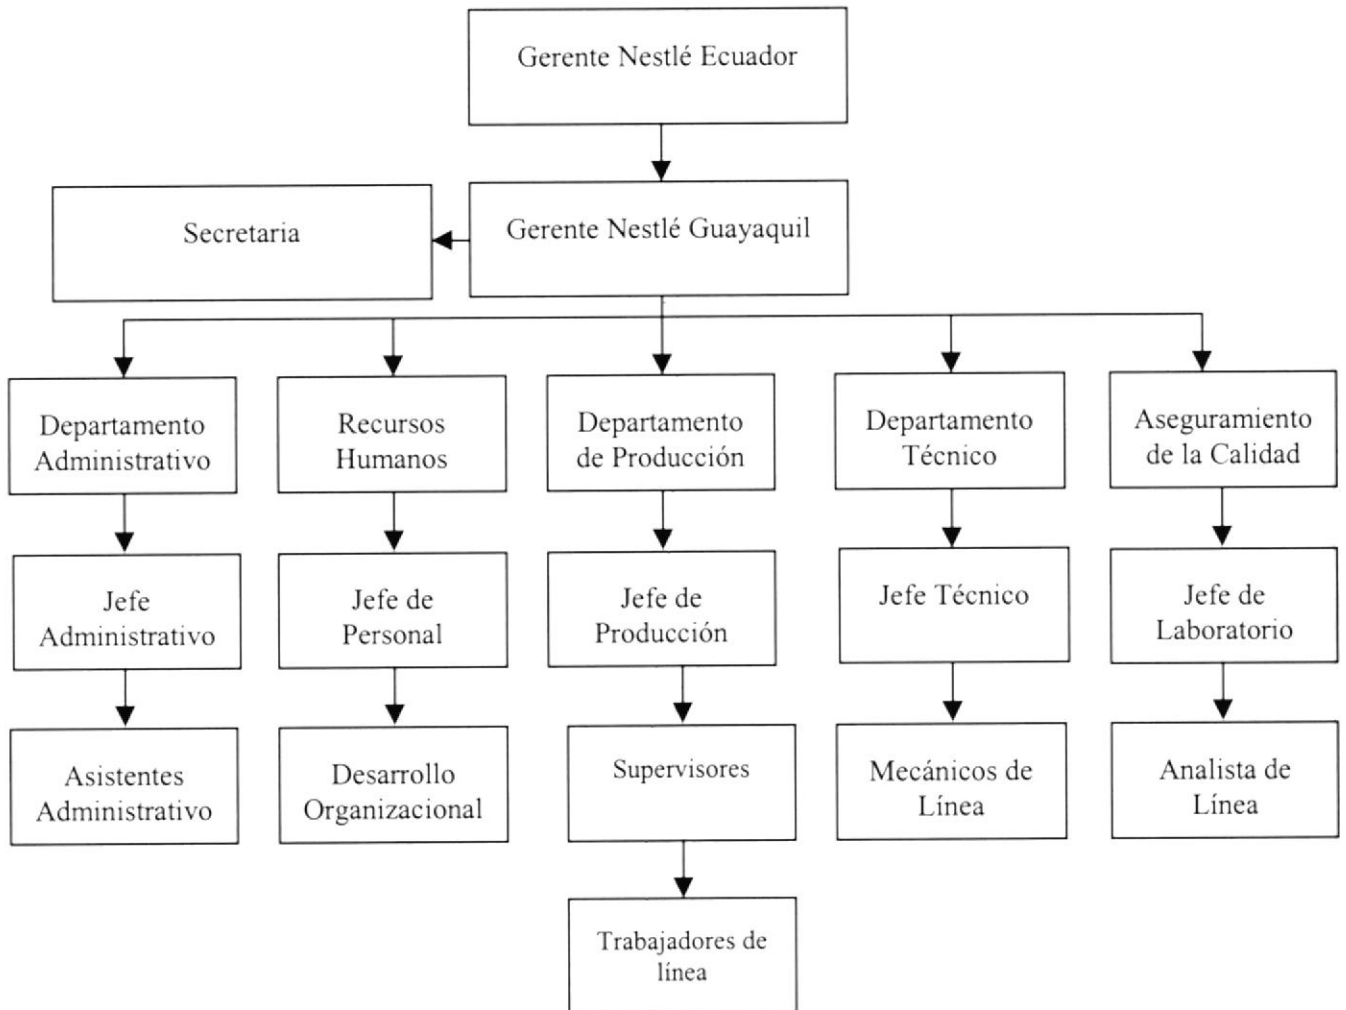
Gerente Nestlé Ecuador

Secretaria

Gerente Nestlé Guayaquil

Departamento Administrativo

Recursos Humanos

Departamento de Producción

Departamento Técnico

Aseguramiento de la Calidad

Jefe Administrativo

Jefe de Personal

Jefe de Producción

Jefe Técnico

Jefe de Laboratorio

Asistentes Administrativo

Desarrollo Organizacional

Supervisores

Mecánicos de Línea

Analista de Línea

Trabajadores de línea